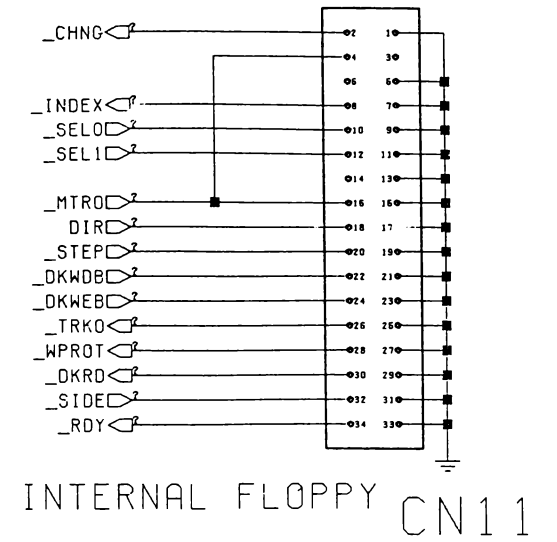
_CHNG ?
_INDEX ?
_SEL0 ?
_SEL1 ?
_MTR0 ?
DIR ?
_STEP ?
_DKWDB ?
_DKWEB ?
_TRK0 ?
_WPROT ?
_DKRD ?
_SIDE ?
_RDY ?

2 1
4 3
6 5
8 7
10 9
12 11
14 13
16 15
18 17
20 19
22 21
24 23
26 25
28 27
30 29
32 31
34 33

INTERNAL FLOPPY CN11